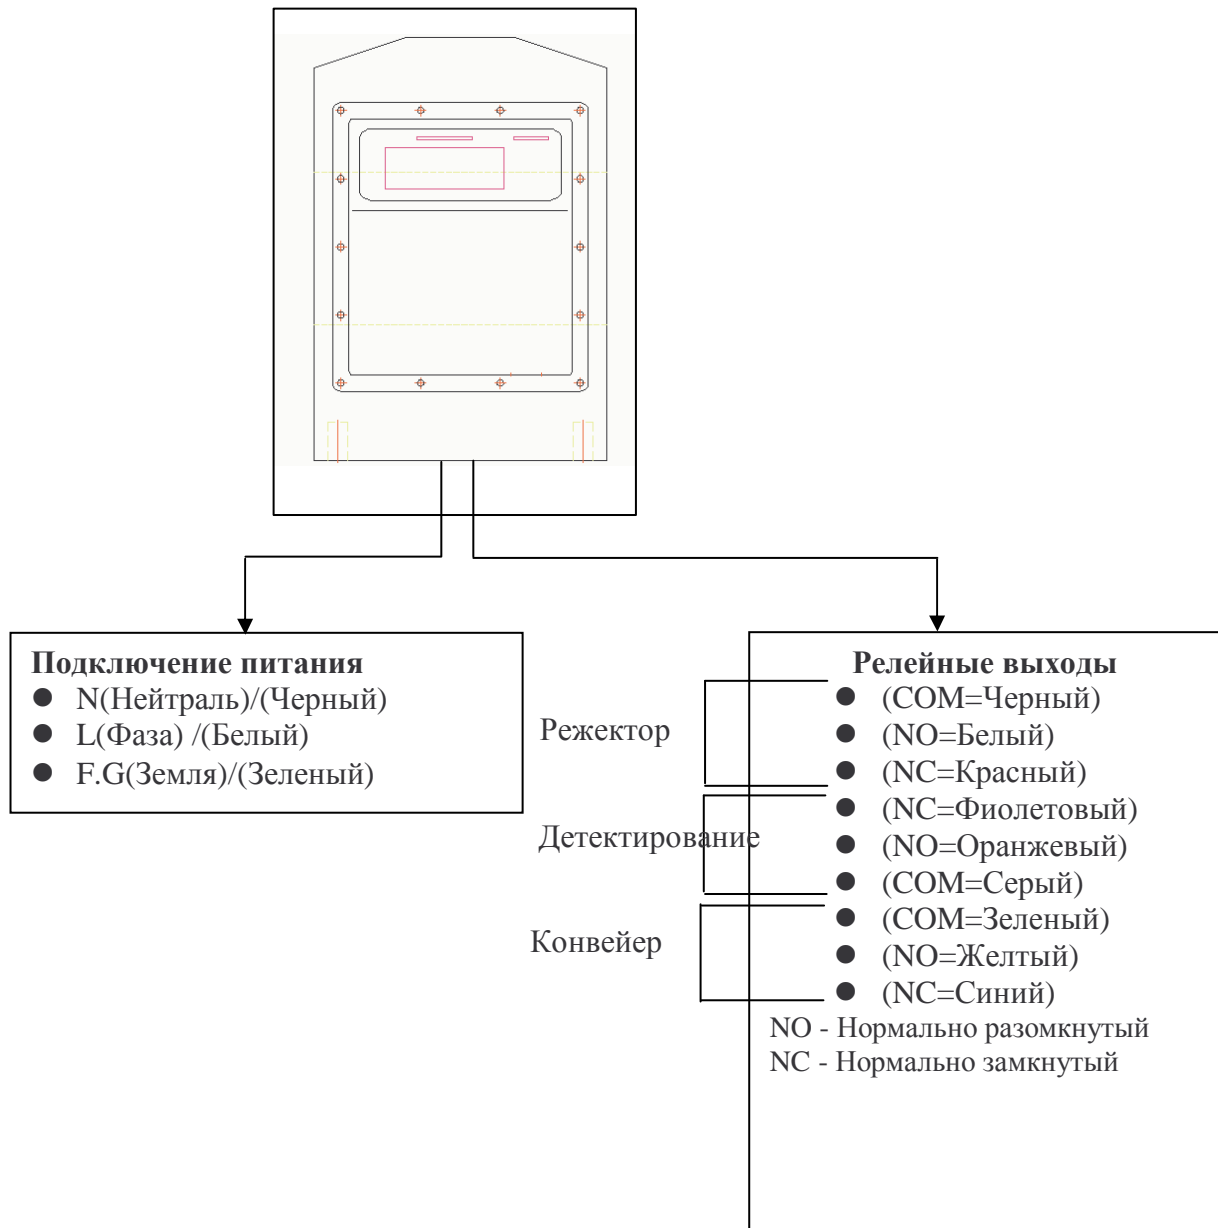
**Подключение питания**
- N(Нейтраль)/(Черный)
- L(Фаза) /(Белый)
- F.G(Земля)/(Зеленый)

**Релейные выходы**

Режектор
- (COM=Черный)
- (NO=Белый)
- (NC=Красный)

Детектирование
- (NC=Фиолетовый)
- (NO=Оранжевый)
- (COM=Серый)

Конвейер
- (COM=Зеленый)
- (NO=Желтый)
- (NC=Синий)

NO - Нормально разомкнутый
NC - Нормально замкнутый